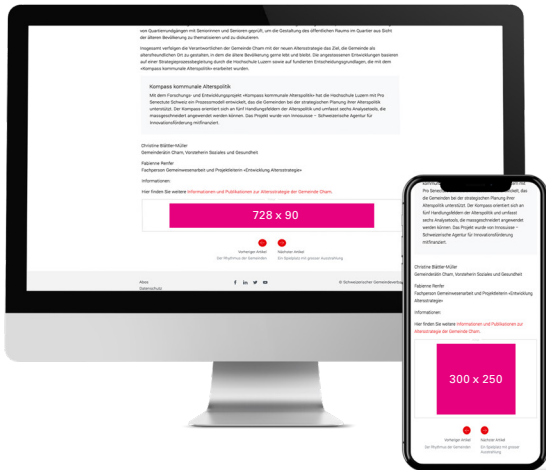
von Quartierrundgängen mit Seniorinnen und Senioren geprüft, um die Gestaltung des öffentlichen Raums im Quartier aus Sicht der älteren Bevölkerung zu thematisieren und zu diskutieren.

Insgesamt verfolgen die Verantwortlichen der Gemeinde Cham mit der neuen Altersstrategie das Ziel, die Gemeinde als altersfreundlichen Ort zu gestalten, in dem die ältere Bevölkerung gerne lebt und bleibt. Die angestossenen Entwicklungen basieren auf einer Strategieprozessbegleitung durch die Hochschule Luzern sowie auf fundierten Entscheidungsgrundlagen, die mit dem «Kompass kommunale Alterspolitik» erarbeitet wurden.

Kompass kommunale Alterspolitik

Mit dem Forschungs- und Entwicklungsprojekt «Kompass kommunale Alterspolitik» hat die Hochschule Luzern mit Pro Senectute Schweiz ein Prozessmodell entwickelt, das die Gemeinden bei der strategischen Planung ihrer Alterspolitik unterstützt. Der Kompass orientiert sich an fünf Handlungsfeldern der Alterspolitik und umfasst sechs Analyseteile, die massgeschneidert angewendet werden können. Das Projekt wurde von Innosuisse – Schweizerische Agentur für Innovationsförderung mitfinanziert.

Christine Blättler-Müller
Gemeinderätin Cham, Vorsteherin Soziales und Gesundheit

Fabienne Renfer
Fachperson Gemeinwesenarbeit und Projektleiterin «Entwicklung Altersstrategie»

Informationen:

Hier finden Sie weitere Informationen und Publikationen zur Altersstrategie der Gemeinde Cham.

728 x 90

Vorheriger Artikel
Der Rhythmus der Gemeinden

Nächster Artikel
Ein Spielplatz mit grosser Ausstrahlung

Abos
Datenschutz

© Schweizerischer Gemeindeverband

Pro Senectute Schweiz ein Prozessmodell entwickelt, das die Gemeinden bei der strategischen Planung ihrer Alterspolitik unterstützt. Der Kompass orientiert sich an fünf Handlungsfeldern der Alterspolitik und umfasst sechs Analyseteile, die massgeschneidert angewendet werden können. Das Projekt wurde von Innosuisse – Schweizerische Agentur für Innovationsförderung mitfinanziert.

Christine Blättler-Müller
Gemeinderätin Cham, Vorsteherin Soziales und Gesundheit

Fabienne Renfer
Fachperson Gemeinwesenarbeit und Projektleiterin «Entwicklung Altersstrategie»

Informationen:

Hier finden Sie weitere Informationen und Publikationen zur Altersstrategie der Gemeinde Cham.

300 x 250

Vorheriger Artikel
Der Rhythmus der Gemeinden

Nächster Artikel
Ein Spielplatz mit grosser Ausstrahlung